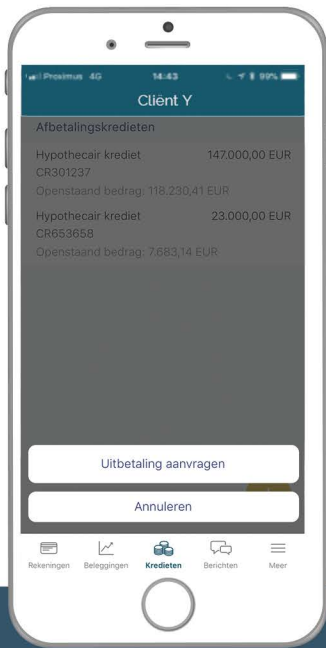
Proximus 4G 14:43 99%

Cliënt Y

Afbetalingskredieten

Hypothecair krediet 147.000,00 EUR
CR301237
Openstaand bedrag: 118.230,41 EUR

Hypothecair krediet 23.000,00 EUR
CR653658
Openstaand bedrag: 7.683,14 EUR

Uitbetaling aanvragen

Annuleren

Rekeningen Beleggingen Kredieten Berichten Meer